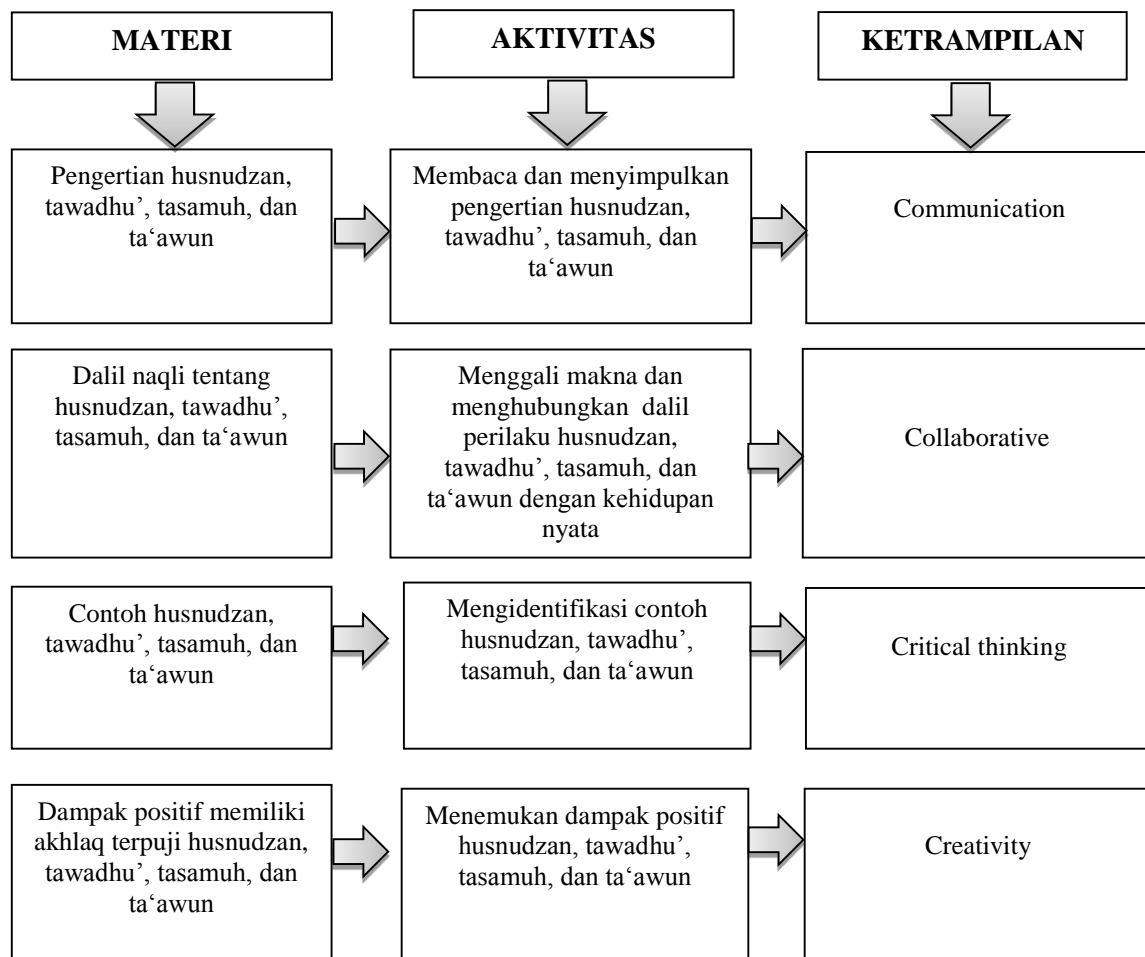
MATERI

AKTIVITAS

KETRAMPILAN

Pengertian husnudzan, tawadhu', tasamuh, dan ta'awun

Membaca dan menyimpulkan pengertian husnudzan, tawadhu', tasamuh, dan ta'awun

Communication

Dalil naqli tentang husnudzan, tawadhu', tasamuh, dan ta'awun

Menggali makna dan menghubungkan dalil perilaku husnudzan, tawadhu', tasamuh, dan ta'awun dengan kehidupan nyata

Collaborative

Contoh husnudzan, tawadhu', tasamuh, dan ta'awun

Mengidentifikasi contoh husnudzan, tawadhu', tasamuh, dan ta'awun

Critical thinking

Dampak positif memiliki akhlaq terpuji husnudzan, tawadhu', tasamuh, dan ta'awun

Menemukan dampak positif husnudzan, tawadhu', tasamuh, dan ta'awun

Creativity